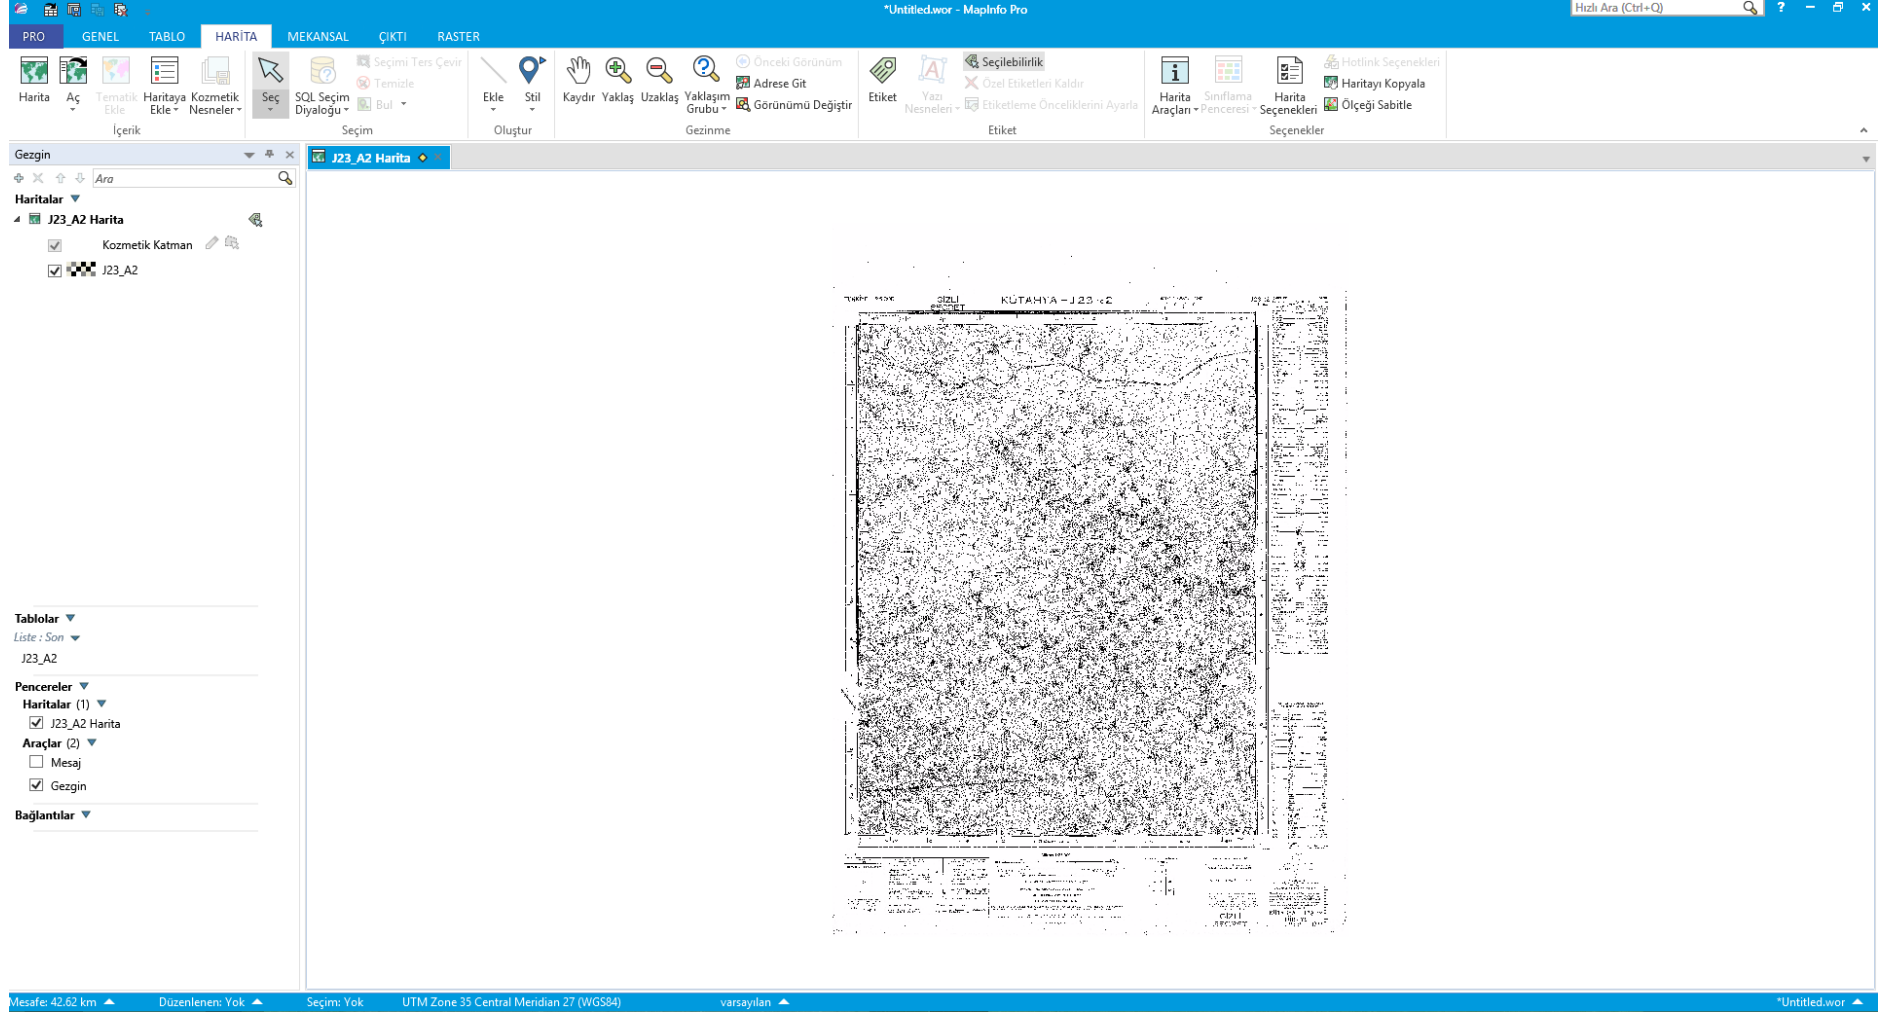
*Untitled.wor - MapInfo Pro

Hızlı Ara (Ctrl+Q)

PRO GENEL TABLO HARİTA MEKANSAL ÇIKTI RASTER

Harita Aç Tematik Ekle Haritaya Ekle Kozmetik Nesneler
İçerik

Seç SQL Seçim Diyaloğu Seçimi Ters Çevir Temizle Bul
Seçim

Ekle Stil
Oluştur

Kaydır Yaklaş Uzaklaş Yaklaşım Grubu Önceki Görünüm Adrese Git Görünümü Değiştir
Gezinme

Etiket Yazı Nesneleri Seçilebilirlik Özel Etiketleri Kaldır Etiketleme Önceliklerini Ayarla
Etiket

Harita Araçları Sınıflama Penceresi Harita Seçenekleri Hotlink Seçenekleri Haritayı Kopyala Ölçeği Sabitle
Seçenekler

Gezgin

Ara

Haritalar
J23_A2 Harita
Kozmetik Katman
J23_A2

Tablolar
Liste : Son
J23_A2

Pencereler
Haritalar (1)
J23_A2 Harita
Araçlar (2)
Mesaj
Gezgin

Bağlantılar

J23_A2 Harita

GİZLİ
KÜTAHYA – J 23 – a2

GİZLİ

Mesafe: 42.62 km Düzenlenen: Yok Seçim: Yok UTM Zone 35 Central Meridian 27 (WGS84) varsayılan *Untitled.wor